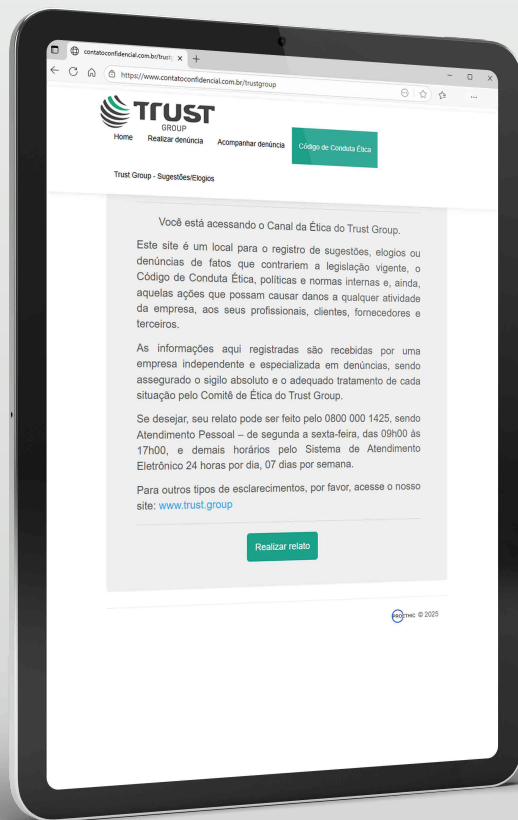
contatoconfidencial.com.br/trust ×

https://www.contatoconfidencial.com.br/trustgroup

TRUST GROUP

Home Realizar denúncia Acompanhar denúncia Código de Conduta Ética

Trust Group - Sugestões/Elogios

Você está acessando o Canal da Ética do Trust Group.

Este site é um local para o registro de sugestões, elogios ou denúncias de fatos que contrariem a legislação vigente, o Código de Conduta Ética, políticas e normas internas e, ainda, aquelas ações que possam causar danos a qualquer atividade da empresa, aos seus profissionais, clientes, fornecedores e terceiros.

As informações aqui registradas são recebidas por uma empresa independente e especializada em denúncias, sendo assegurado o sigilo absoluto e o adequado tratamento de cada situação pelo Comitê de Ética do Trust Group.

Se desejar, seu relato pode ser feito pelo 0800 000 1425, sendo Atendimento Pessoal – de segunda a sexta-feira, das 09h00 às 17h00, e demais horários pelo Sistema de Atendimento Eletrônico 24 horas por dia, 07 dias por semana.

Para outros tipos de esclarecimentos, por favor, acesse o nosso site: www.trust.group

Realizar relato

PROTTHEC © 2025